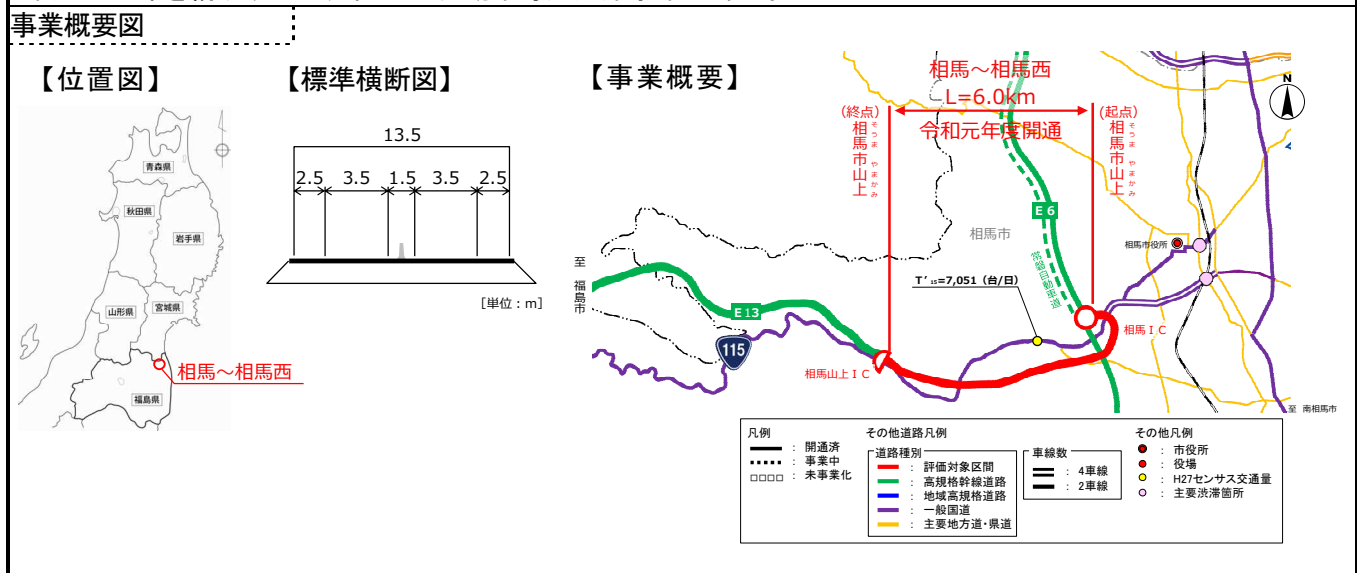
事業概要図

【位置図】

青森県
秋田県
岩手県
山形県
宮城県
福島県
相馬～相馬西

【標準横断図】

13.5
2.5 3.5 1.5 3.5 2.5
［単位：m］

【事業概要】

相馬～相馬西
L=6.0km
令和元年度開通

（終点）
相馬市山上
そうま やまかみ

（起点）
相馬市山上
そうま やまかみ

相馬市
E6
常磐自動車道
相馬市役所
至 福島市
E13
115
$T'_{15}$=7,051（台/日）
相馬山上ＩＣ
相馬ＩＣ
至 南相馬市

凡例
：開通済
：事業中
：未事業化

その他道路凡例
道路種別
：評価対象区間
：高規格幹線道路
：地域高規格道路
：一般国道
：主要地方道・県道

車線数
：4車線
：2車線

その他凡例
：市役所
：役場
：H27センサス交通量
：主要渋滞箇所